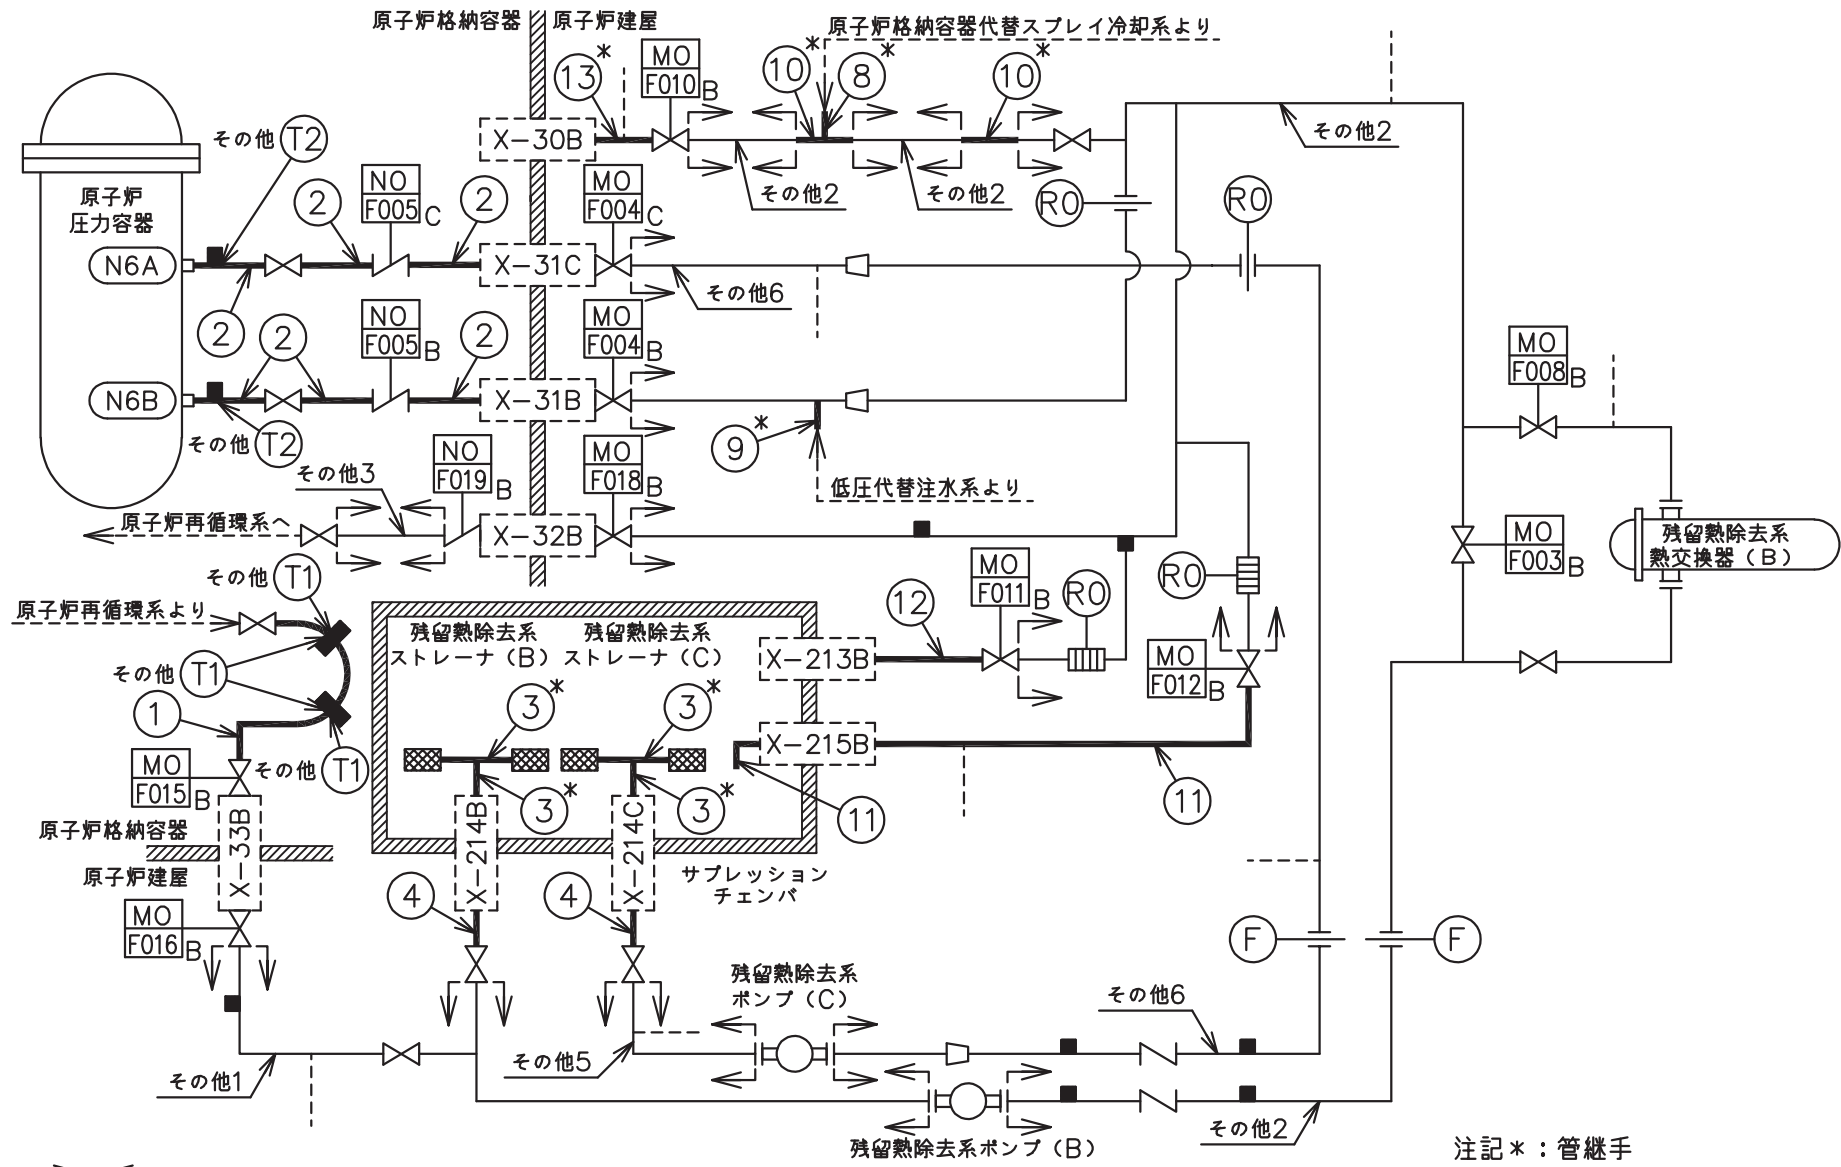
原子炉格納容器 原子炉建屋

原子炉格納容器代替スプレイ冷却系より

13 * MO F010 B 10 * 8 * 10 *

X-30B

その他 T2

原子炉圧力容器

その他2 その他2 その他2

R0 R0

2 NO F005 C 2 MO F004 C

N6A X-31C その他6

2 2 NO F005 B 2 MO F004 B

N6B X-31B

その他 T2 9 *

NO F019 B MO F018 B 低圧代替注水系より

その他3

原子炉再循環系へ X-32B

MO F008 B

MO F003 B

残留熱除去系熱交換器(B)

その他 T1

原子炉再循環系より

その他 T1

1

MO F015 B その他 T1

残留熱除去系ストレーナ(B) 残留熱除去系ストレーナ(C)

12 MO F011 B R0 R0

X-213B

MO F012 B

3 * 3 *

X-215B

3 * 3 * 11 11

原子炉格納容器

X-33B X-214B X-214C

原子炉建屋

サプレッションチェンバ

MO F016 B 4 4

F F

残留熱除去系ポンプ(C)

その他6

その他5

その他1

その他2

残留熱除去系ポンプ(B)

注記*:管継手